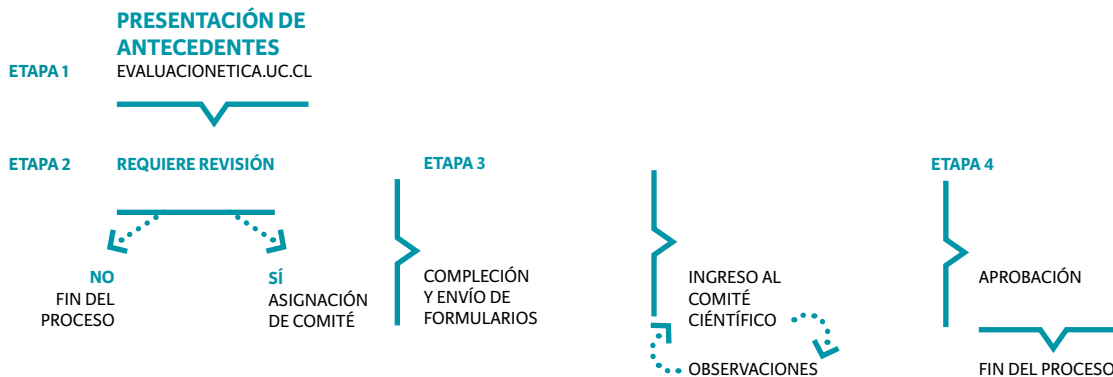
ETAPA 1

PRESENTACIÓN DE ANTECEDENTES
EVALUACIONETICA.UC.CL

ETAPA 2

REQUIERE REVISIÓN

NO
FIN DEL PROCESO

SÍ
ASIGNACIÓN DE COMITÉ

ETAPA 3

COMPLECIÓN Y ENVÍO DE FORMULARIOS

INGRESO AL COMITÉ CIENTÍFICO

OBSERVACIONES

ETAPA 4

APROBACIÓN

FIN DEL PROCESO